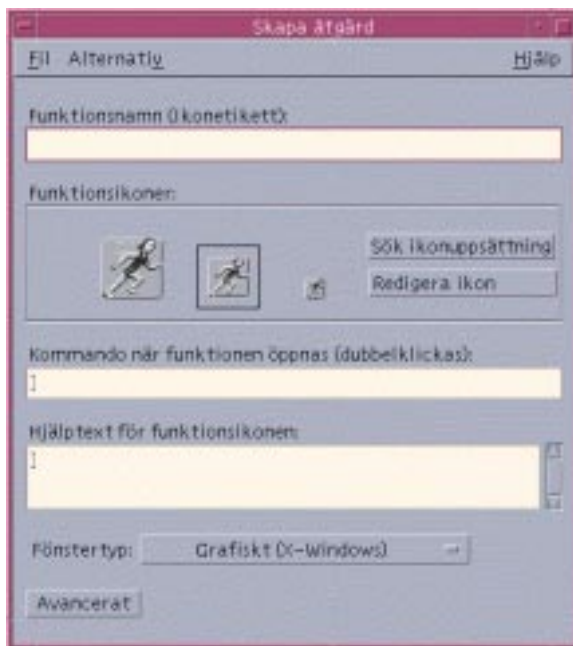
Skapa åtgärd

Fil Alternativ Hjälp

Funktionsnamn (ikonetikett):

Funktionsikonen:

Sök ikonuppsättning

Redigera ikon

Kommando när funktionen öppnas (dubbelklickas):

Hjälptext för funktionsikonen:

Fönstertyp: Grafiskt (X-Windows)

Avancerat